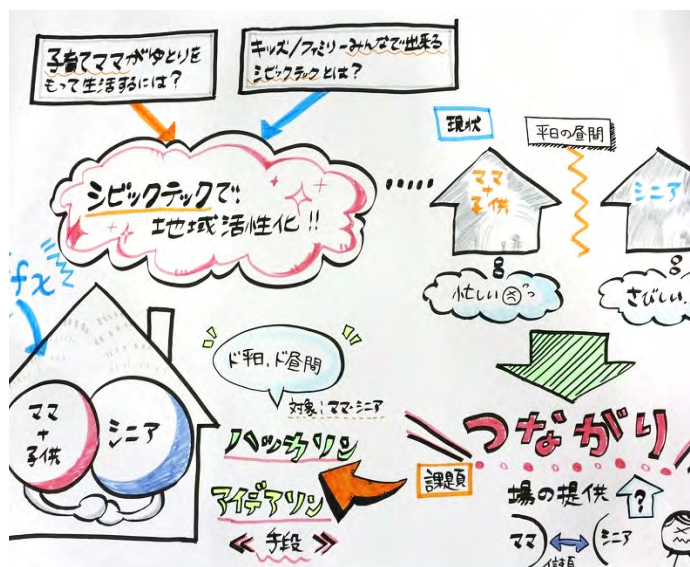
子育てママがゆとりをもって生活するには？

キッズ/ファミリーみんなで出来るシビックテックとは？

シビックテックで地域活性化!!

現状

平日の昼間

ママ+子供

シニア

忙しい

さびしい

ママ+子供

シニア

ド平日、ド昼間

対象：ママ・シニア

ハッカソン

アイデアソン

≪手段≫

課題

つながり

場の提供

ママ

シニア